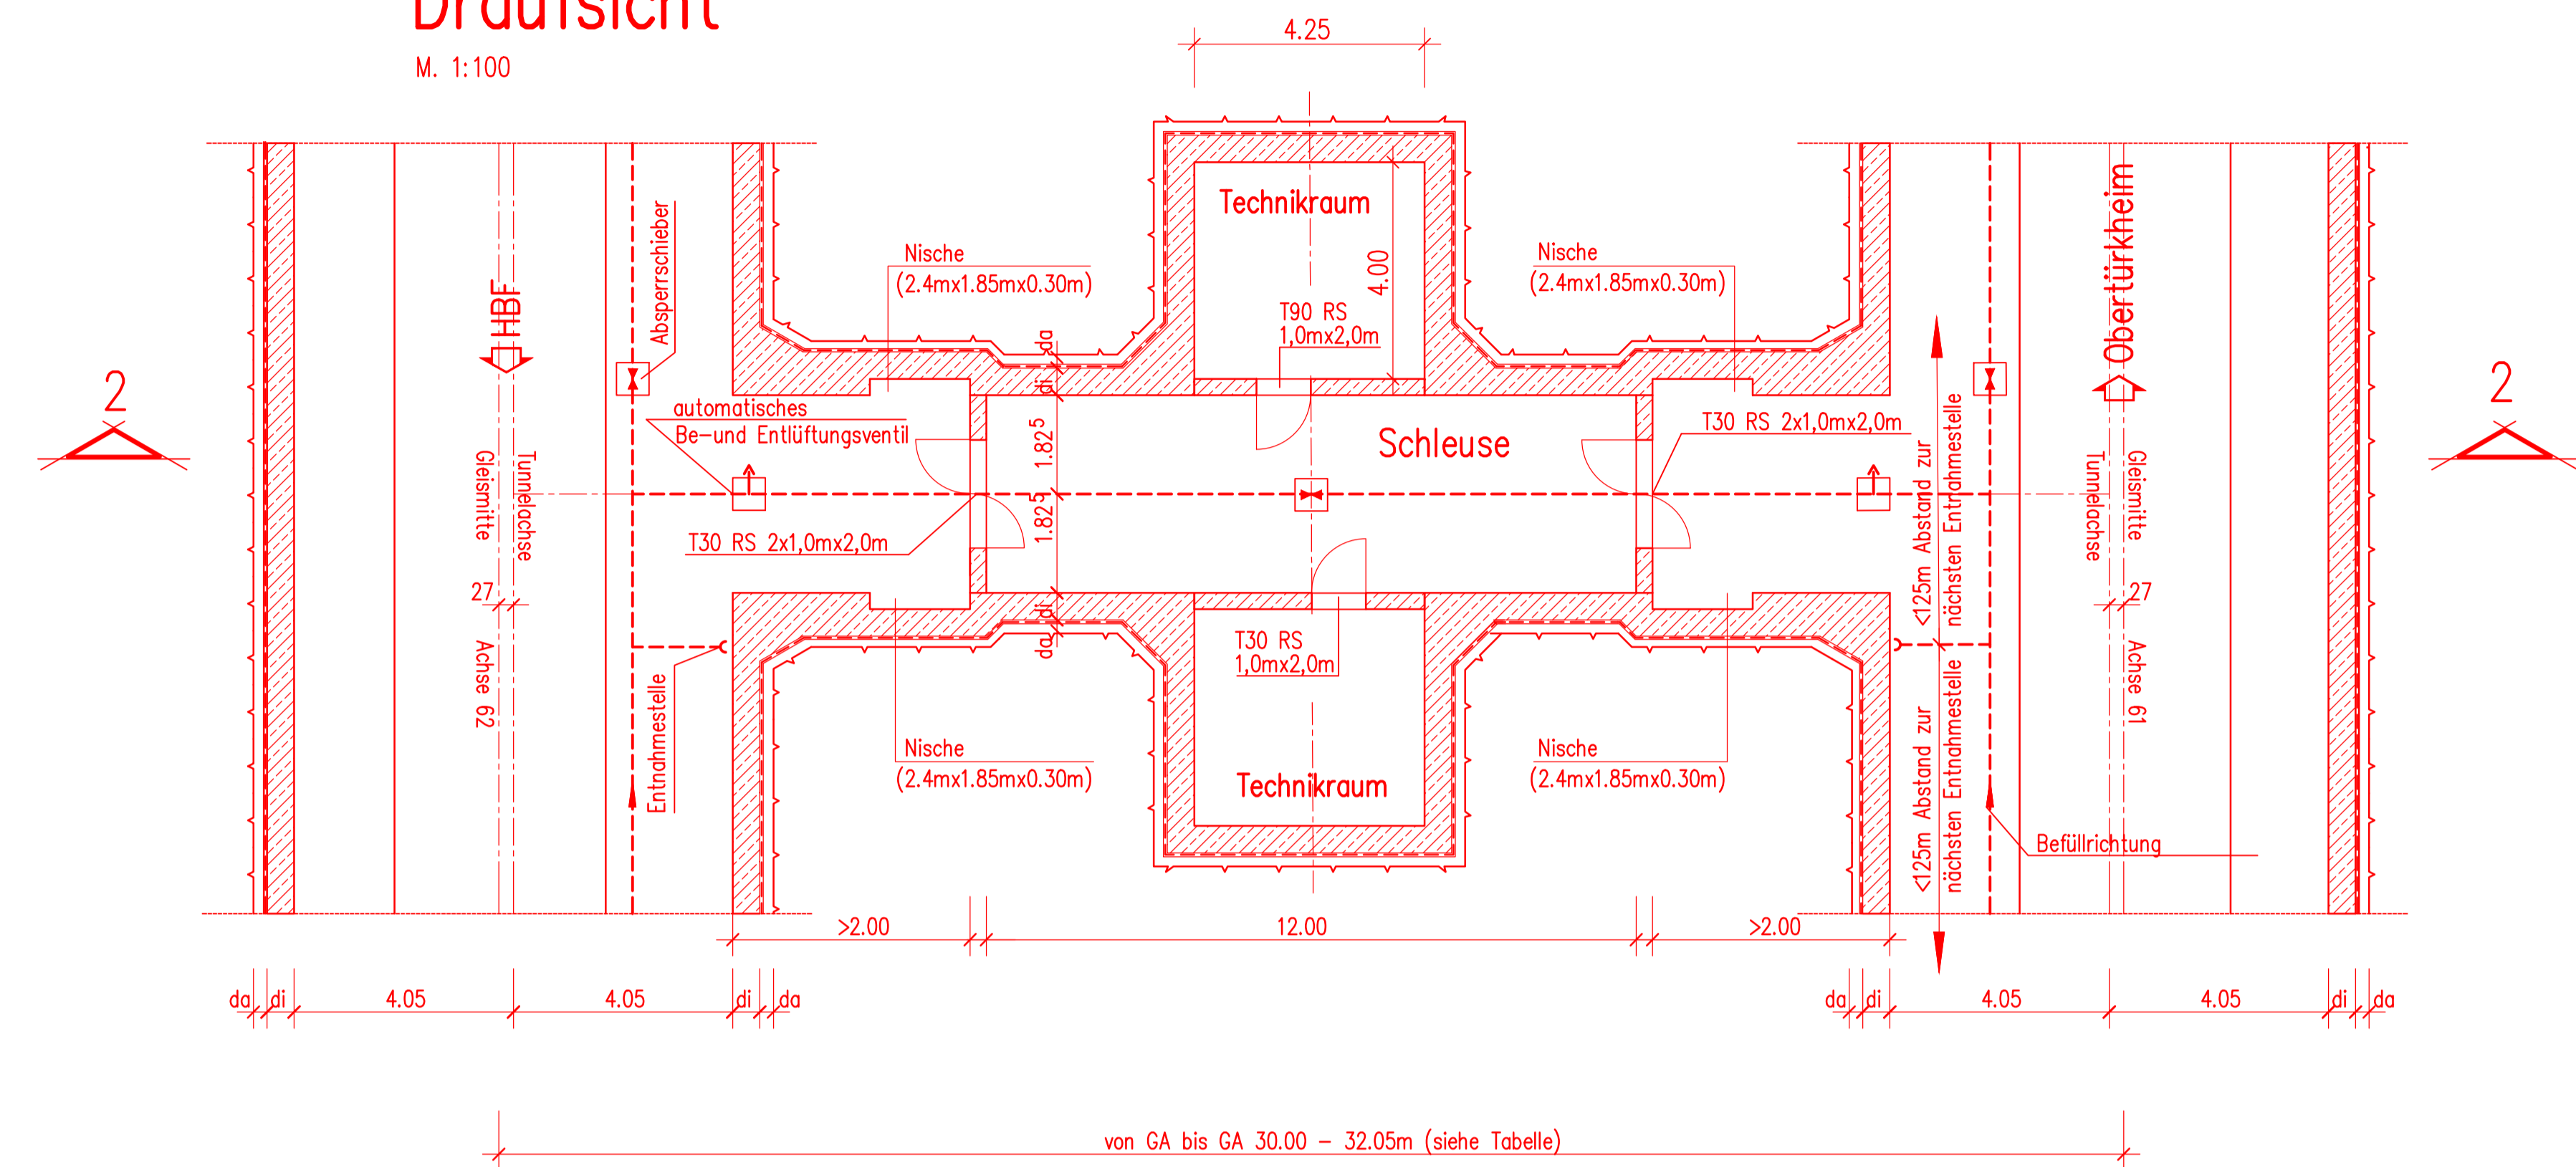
Draufsicht
M. 1:100

4.25

Technikraum

4.00

T90 RS
1,0mx2,0m

Nische
(2.4mx1.85mx0.30m)

Nische
(2.4mx1.85mx0.30m)

Absperrschieber

HBF

Obertürkheim

2

2

automatisches
Be–und Entlüftungsventil

Schleuse

T30 RS 2x1,0mx2,0m

T30 RS 2x1,0mx2,0m

da
di
1.825
1.825
di
da

Gleismitte
Tunnelachse
27
Achse 62

Tunnelachse
Gleismitte
27
Achse 61

<125m Abstand zur nächsten Entnahmestelle

<125m Abstand zur nächsten Entnahmestelle

T30 RS
1,0mx2,0m

Entnahmestelle

Nische
(2.4mx1.85mx0.30m)

Nische
(2.4mx1.85mx0.30m)

Technikraum

Befüllrichtung

>2.00
12.00
>2.00

da di 4.05 4.05 di da

da di 4.05 4.05 di da

von GA bis GA 30.00 – 32.05m (siehe Tabelle)